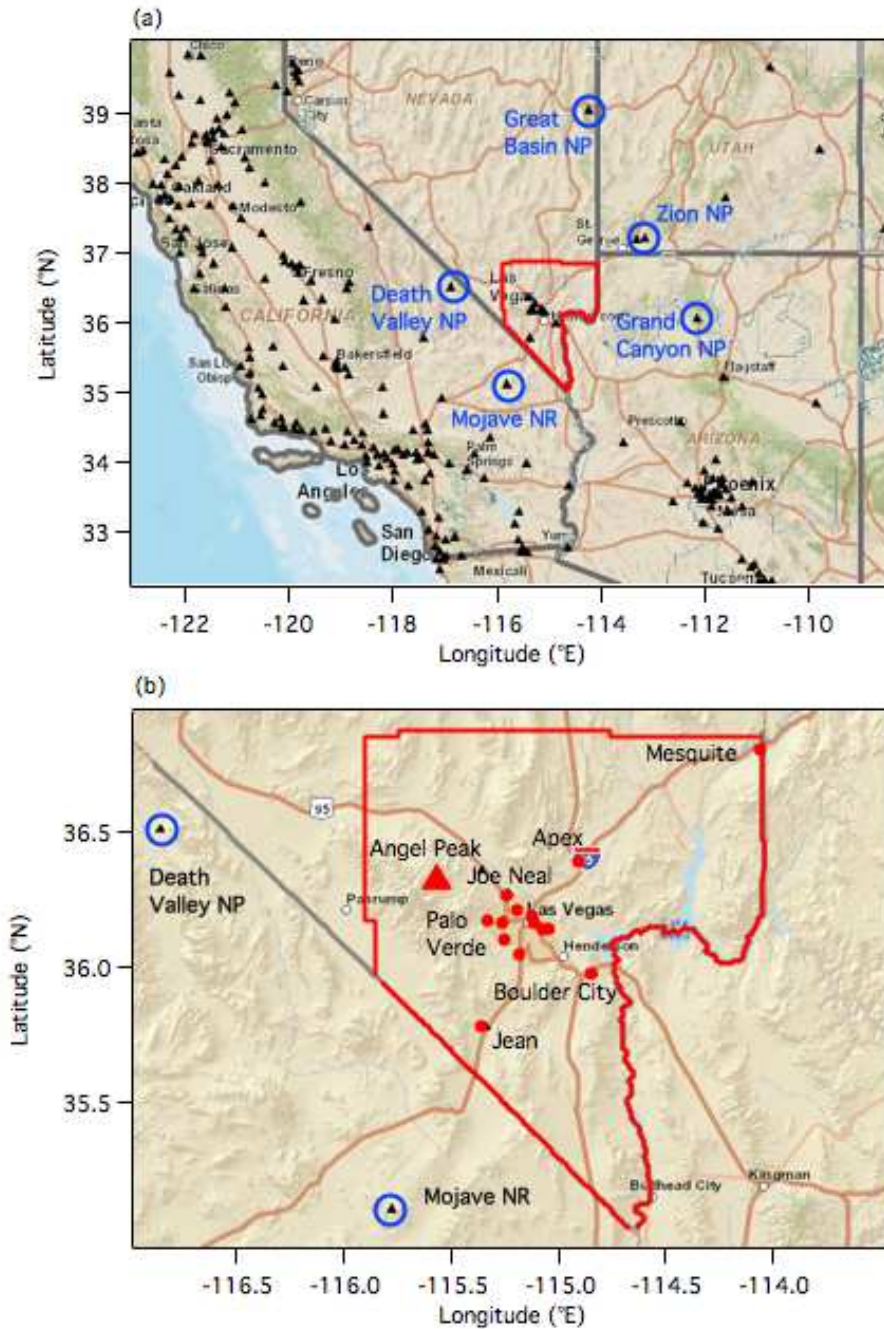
(a)

Chico
Reno
Carson City
NEVADA
Great Basin NP
UTAH
Santa Rosa
Sacramento
Oakland
Modesto
St. George
Zion NP
San Jose
Fresno
Salinas
Death Valley NP
Las Vegas
CALIFORNIA
Grand Canyon NP
Bakersfield
Flagstaff
San Luis Obispo
Mojave NR
Prescott
ARIZONA
Palm Springs
Los Angeles
Phoenix
Mesa
San Diego
Yuma
Mexicali
Tucson

39
38
37
36
35
34
33
Latitude (°N)

-122 -120 -118 -116 -114 -112 -110
Longitude (°E)

(b)

Mesquite
95
36.5
Death Valley NP
Angel Peak
Apex
Joe Neal
Pahrump
Palo Verde
Las Vegas
Henderson
36.0
Boulder City
Jean
35.5
Bullhead City
Kingman
Mojave NR
Latitude (°N)

-116.5 -116.0 -115.5 -115.0 -114.5 -114.0
Longitude (°E)